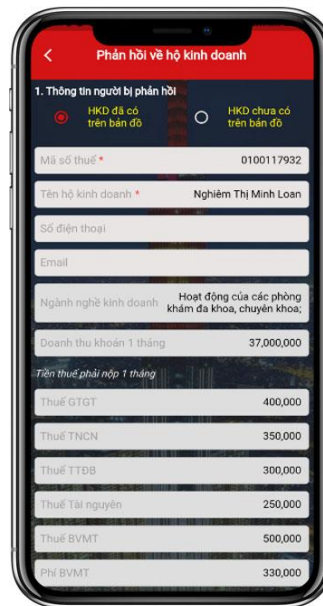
<

Phản hồi về hộ kinh doanh

1. Thông tin người bị phản hồi

HKD đã có trên bản đồ

HKD chưa có trên bản đồ

Mã số thuế *
0100117932

Tên hộ kinh doanh *
Nghiêm Thị Minh Loan

Số điện thoại

Email

Ngành nghề kinh doanh
Hoạt động của các phòng khám đa khoa, chuyên khoa;

Doanh thu khoán 1 tháng
37,000,000

Tiền thuế phải nộp 1 tháng

Thuế GTGT
400,000

Thuế TNCN
350,000

Thuế TTĐB
300,000

Thuế Tài nguyên
250,000

Thuế BVMT
500,000

Phí BVMT
330,000